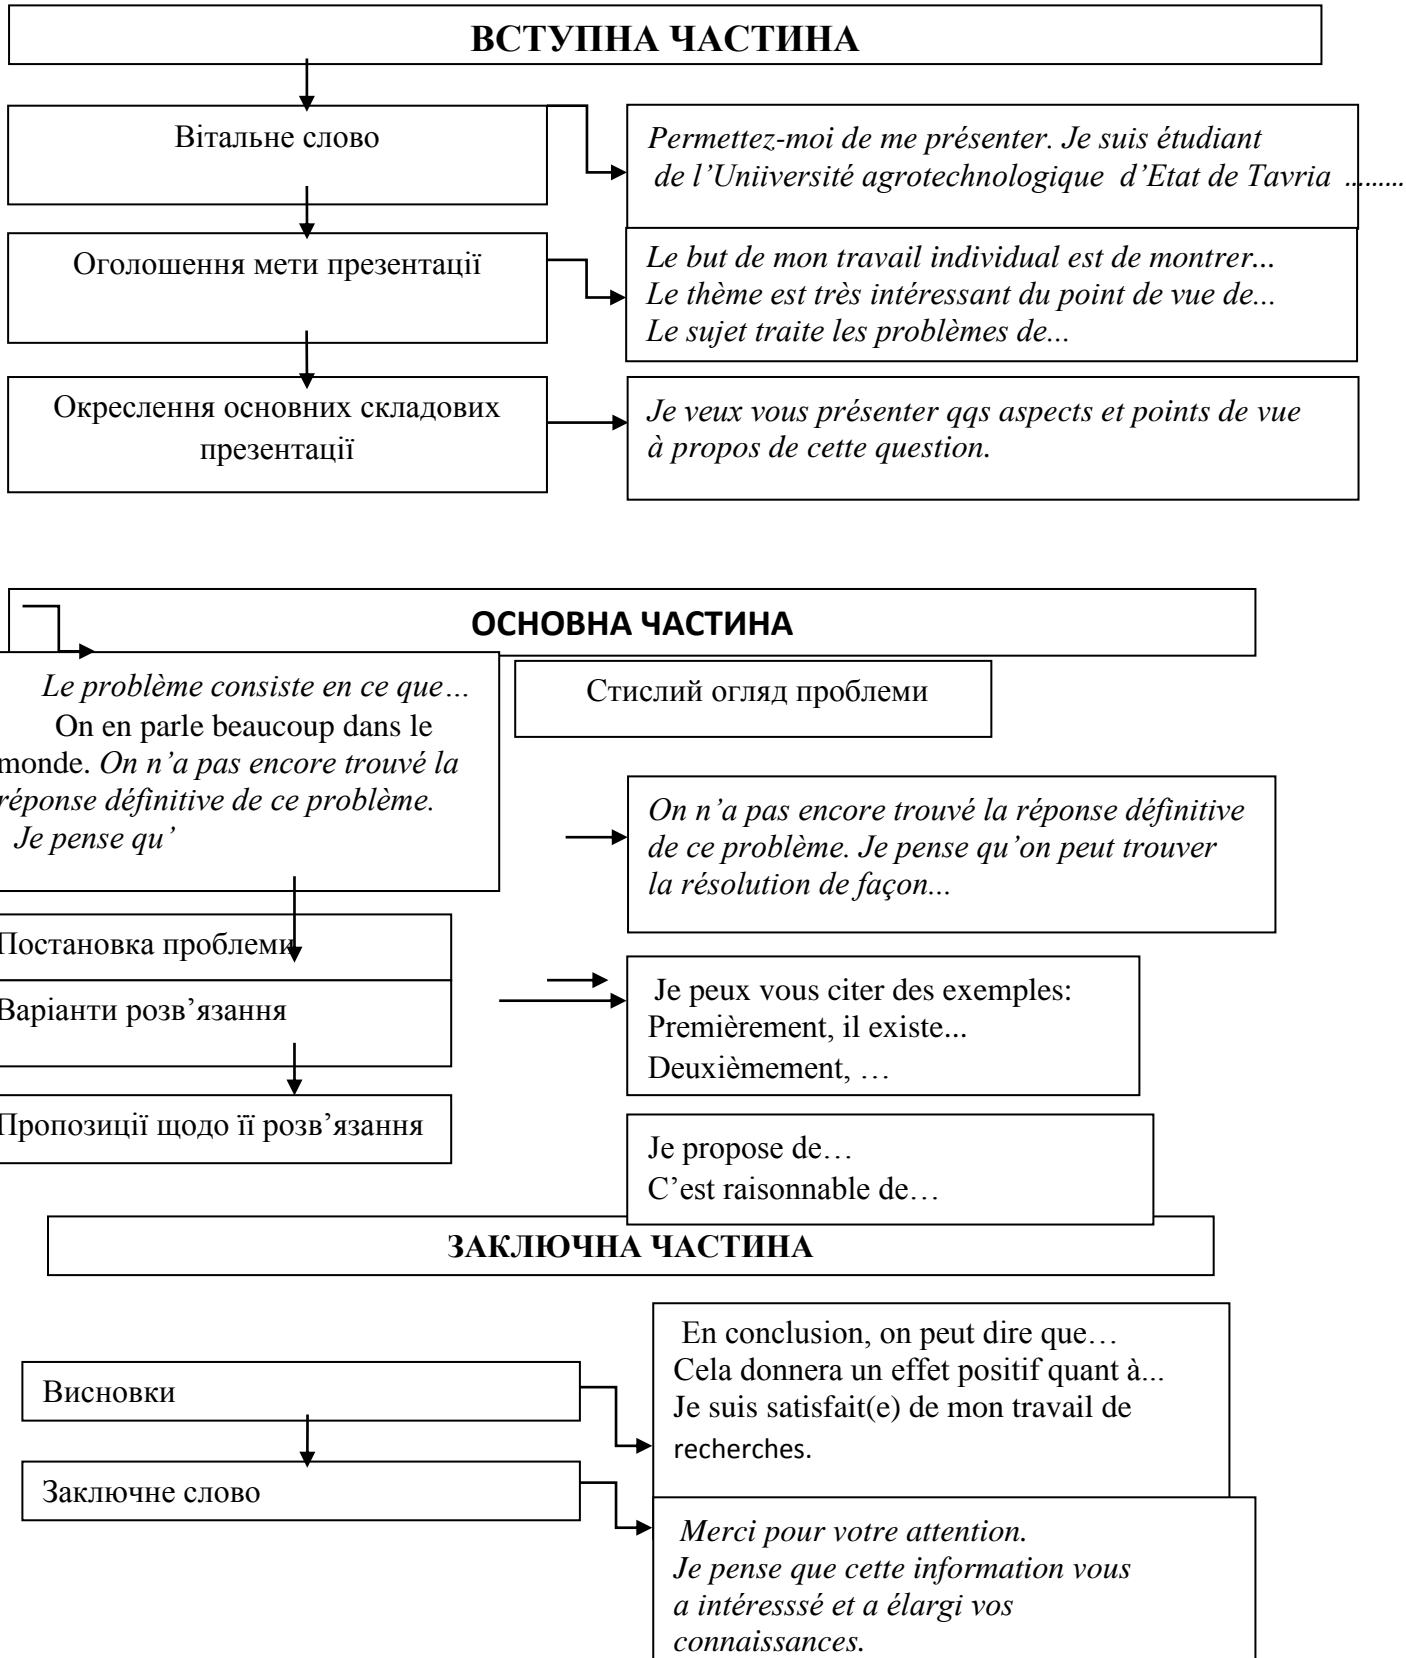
ВСТУПНА ЧАСТИНА

Вітальне слово

Permettez-moi de me présenter. Je suis étudiant de l'Uniiversité agrotechnologique d'Etat de Tavria ........

Оголошення мети презентації

Le but de mon travail individual est de montrer...
Le thème est très intéressant du point de vue de...
Le sujet traite les problèmes de...

Окреслення основних складових презентації

Je veux vous présenter qqs aspects et points de vue à propos de cette question.

ОСНОВНА ЧАСТИНА

Le problème consiste en ce que… On en parle beaucoup dans le monde. On n'a pas encore trouvé la réponse définitive de ce problème. Je pense qu'

Стислий огляд проблеми

On n'a pas encore trouvé la réponse définitive de ce problème. Je pense qu'on peut trouver la résolution de façon...

Постановка проблеми

Варіанти розв'язання

Je peux vous citer des exemples:
Premièrement, il existe...
Deuxièmement, …

Пропозиції щодо її розв'язання

Je propose de…
C'est raisonnable de…

ЗАКЛЮЧНА ЧАСТИНА

Висновки

En conclusion, on peut dire que…
Cela donnera un effet positif quant à...
Je suis satisfait(e) de mon travail de recherches.

Заключне слово

Merci pour votre attention.
Je pense que cette information vous a intéresssé et a élargi vos connaissances.